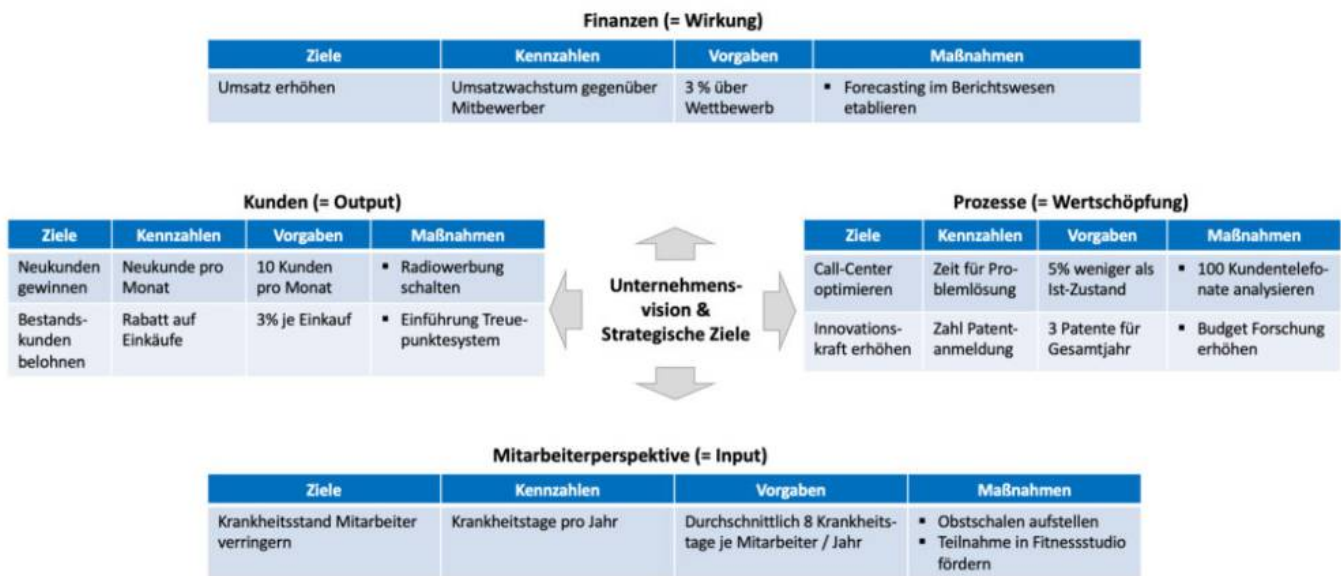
Finanzen (= Wirkung)

| Ziele | Kennzahlen | Vorgaben | Maßnahmen |
|---|---|---|---|
| Umsatz erhöhen | Umsatzwachstum gegenüber Mitbewerber | 3 % über Wettbewerb | ▪ Forecasting im Berichtswesen etablieren |

Kunden (= Output)

| Ziele | Kennzahlen | Vorgaben | Maßnahmen |
|---|---|---|---|
| Neukunden gewinnen | Neukunde pro Monat | 10 Kunden pro Monat | ▪ Radiowerbung schalten |
| Bestandskunden belohnen | Rabatt auf Einkäufe | 3% je Einkauf | ▪ Einführung Treuepunktesystem |

Unternehmens-vision & Strategische Ziele

Prozesse (= Wertschöpfung)

| Ziele | Kennzahlen | Vorgaben | Maßnahmen |
|---|---|---|---|
| Call-Center optimieren | Zeit für Problemlösung | 5% weniger als Ist-Zustand | ▪ 100 Kundentelefonate analysieren |
| Innovationskraft erhöhen | Zahl Patentanmeldung | 3 Patente für Gesamtjahr | ▪ Budget Forschung erhöhen |

Mitarbeiterperspektive (= Input)

| Ziele | Kennzahlen | Vorgaben | Maßnahmen |
|---|---|---|---|
| Krankheitsstand Mitarbeiter verringern | Krankheitstage pro Jahr | Durchschnittlich 8 Krankheitstage je Mitarbeiter / Jahr | ▪ Obstschalen aufstellen ▪ Teilnahme in Fitnessstudio fördern |